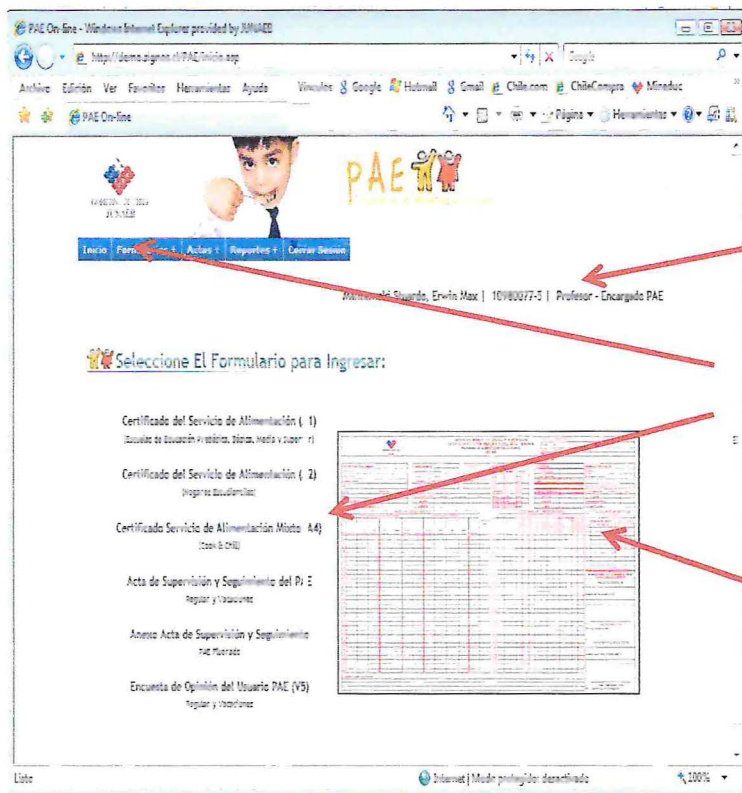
PAE On-line - Windows Internet Explorer provided by JUNAEB

http://demo.signos.cl/PAE/inicio.asp

Google

Archivo Edición Ver Favoritos Herramientas Ayuda Vínculos Google Hotmail Gmail Chile.com ChileCompra Mineduc

PAE On-line

Página Herramientas

GOBIERNO DE CHILE JUNAEB

PAE

Inicio Formularios Actas Reportes Cerrar Sesion

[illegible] Erwin Max | 10980077-5 | Profesor - Encargado PAE

Seleccione El Formulario para Ingresar:

Certificado del Servicio de Alimentación ([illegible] 1)
(Escuelas de Educación Prebásica, Básica, Media y Superior)

Certificado del Servicio de Alimentación ([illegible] 2)
(Hogares Estudiantiles)

Certificado Servicio de Alimentación Mixto A4)
(Cook & Chill)

Acta de Supervisión y Seguimiento del PAE
Regular y Vacaciones

Anexo Acta de Supervisión y Seguimiento
PAE Flotado

Encuesta de Opinión del Usuario PAE (V5)
Regular y Vacaciones

Listo

Internet | Modo protegido: desactivado

100%